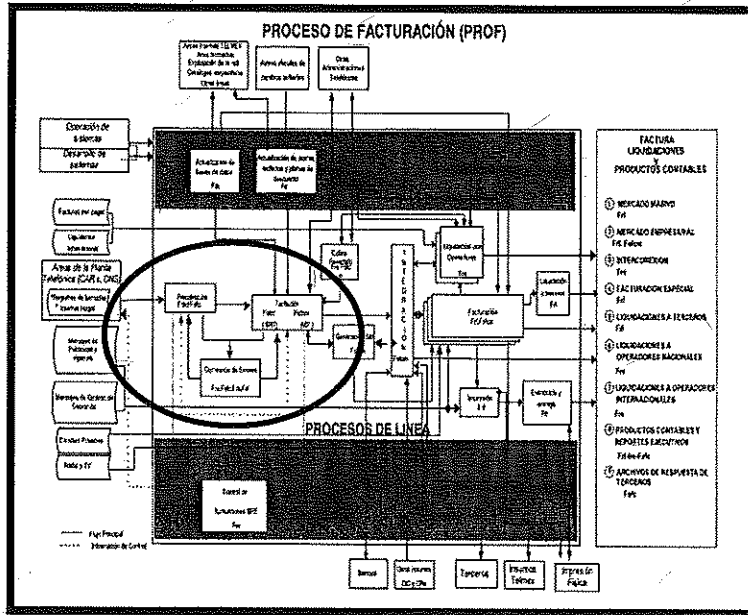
PROCESO DE FACTURACIÓN (PROF)

Operación de sistemas

Desarrollo de sistemas

Facturas por cargos

Liquidaciones internacionales

Áreas de la Planta Telefónica (CAP. CNG)

Actualización de bases de datos

Actualización de planes, tarifas y planes de descuento

Recepción

Facturación

Corrección de Errores

Cobro

Generación

INTEGRACIÓN

Liquidaciones con Operadores

Facturación

Liquidación a terceros

Impresión

Distribución y entrega

PROCESOS DE LÍNEA

Servicios

Terceros

Impresión Física

FACTURA LIQUIDACIONES Y PRODUCTOS CONTABLES

① MERCADO MASIVO

② MERCADO EMPRESARIAL

③ INTERCONEXIÓN

④ FACTURACIÓN ESPECIAL

⑤ LIQUIDACIONES A TERCEROS

⑥ LIQUIDACIONES A OPERADORES NACIONALES

⑦ LIQUIDACIONES A OPERADORES INTERNACIONALES

⑧ PRODUCTOS CONTABLES Y REPORTES EJECUTIVOS

⑨ ARCHIVOS DE RESPUESTA DE TERCEROS

Flujo Principal

Información de Control